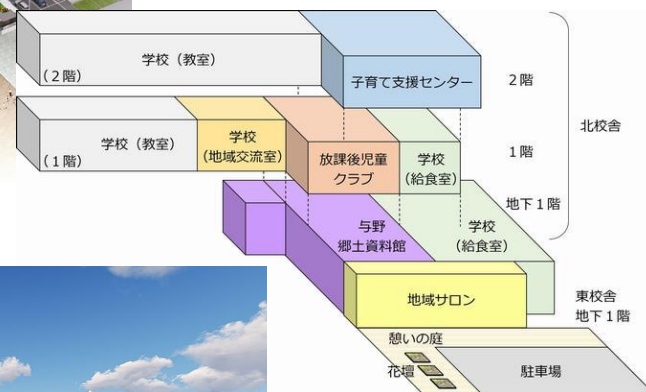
学校（教室）
（2階）
子育て支援センター
2階
学校（教室）
（1階）
学校
（地域交流室）
放課後児童
クラブ
学校
（給食室）
1階
北校舎
地下1階
与野
郷土資料館
学校
（給食室）
地域サロン
東校舎
地下1階
憩いの庭
花壇
駐車場